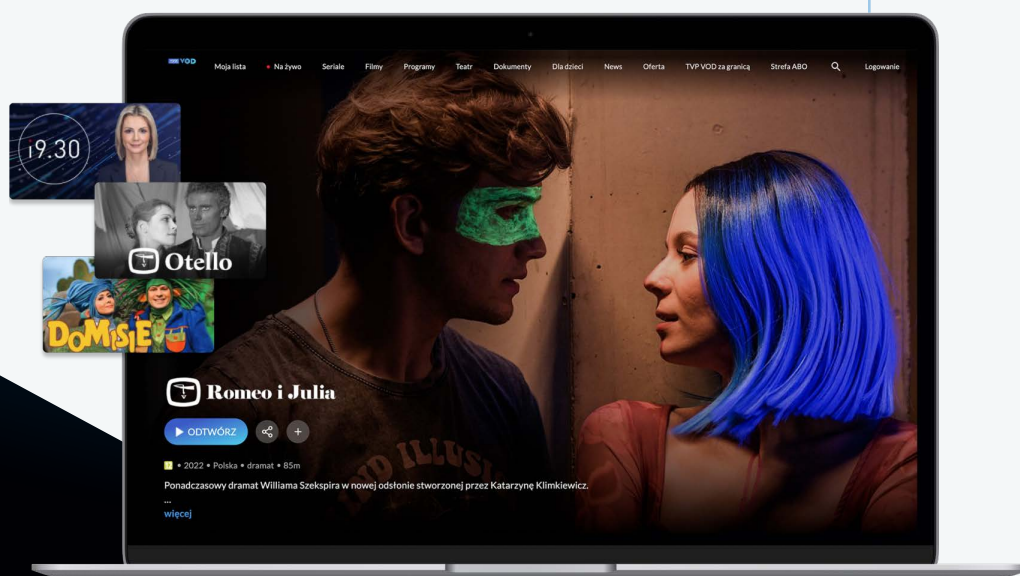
TVP VOD Moja lista • Na żywo Seriale Filmy Programy Teatr Dokumenty Dla dzieci News Oferta TVP VOD za granicą Strefa ABO Logowanie

19.30

Otello

DOMISIE

Romeo i Julia

▶ ODTWÓRZ +

• 2022 • Polska • dramat • 85m

Ponadczasowy dramat Williama Szekspira w nowej odsłonie stworzonej przez Katarzynę Klimkiewicz.
...
więcej